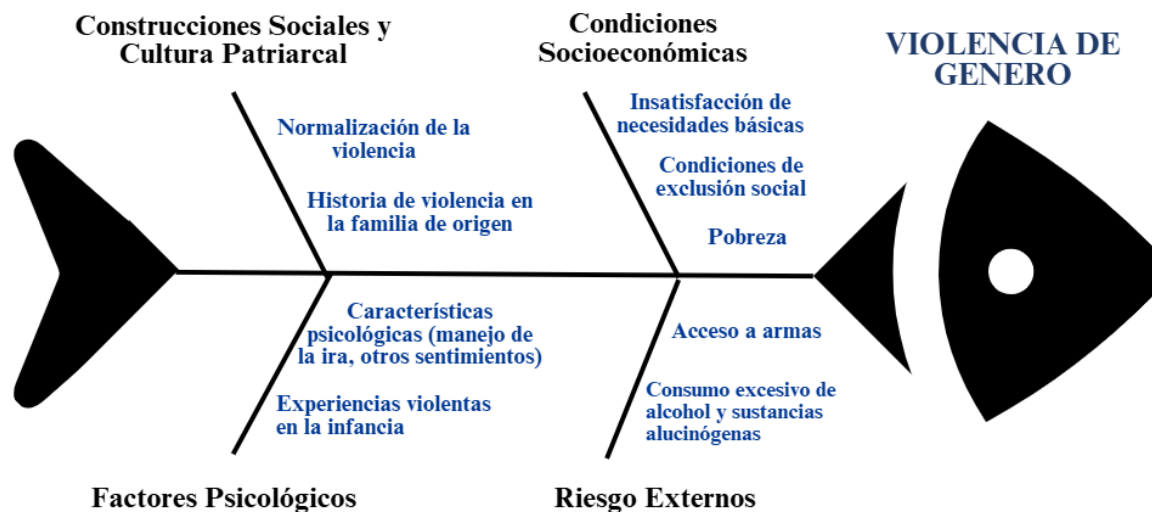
Construcciones Sociales y Cultura Patriarcal

Condiciones Socioeconómicas

VIOLENCIA DE GENERO

Normalización de la violencia

Historia de violencia en la familia de origen

Insatisfacción de necesidades básicas

Condiciones de exclusión social

Pobreza

Características psicológicas (manejo de la ira, otros sentimientos)

Experiencias violentas en la infancia

Acceso a armas

Consumo excesivo de alcohol y sustancias alucinógenas

Factores Psicológicos

Riesgo Externos